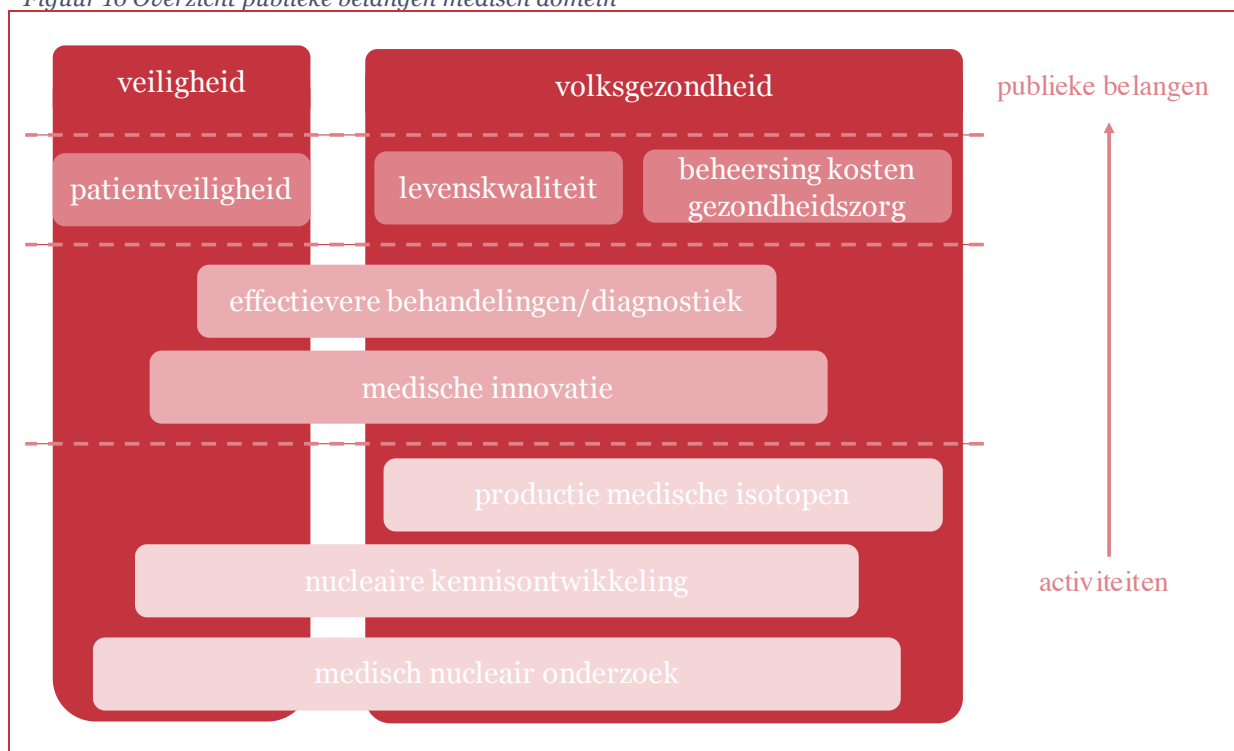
Figuur 16 Overzicht publieke belangen medisch domein

veiligheid

volksgezondheid

publieke belangen

patientveiligheid

levenskwaliteit

beheersing kosten gezondheidszorg

effectievere behandelingen/diagnostiek

medische innovatie

productie medische isotopen

nucleaire kennisontwikkeling

activiteiten

medisch nucleair onderzoek